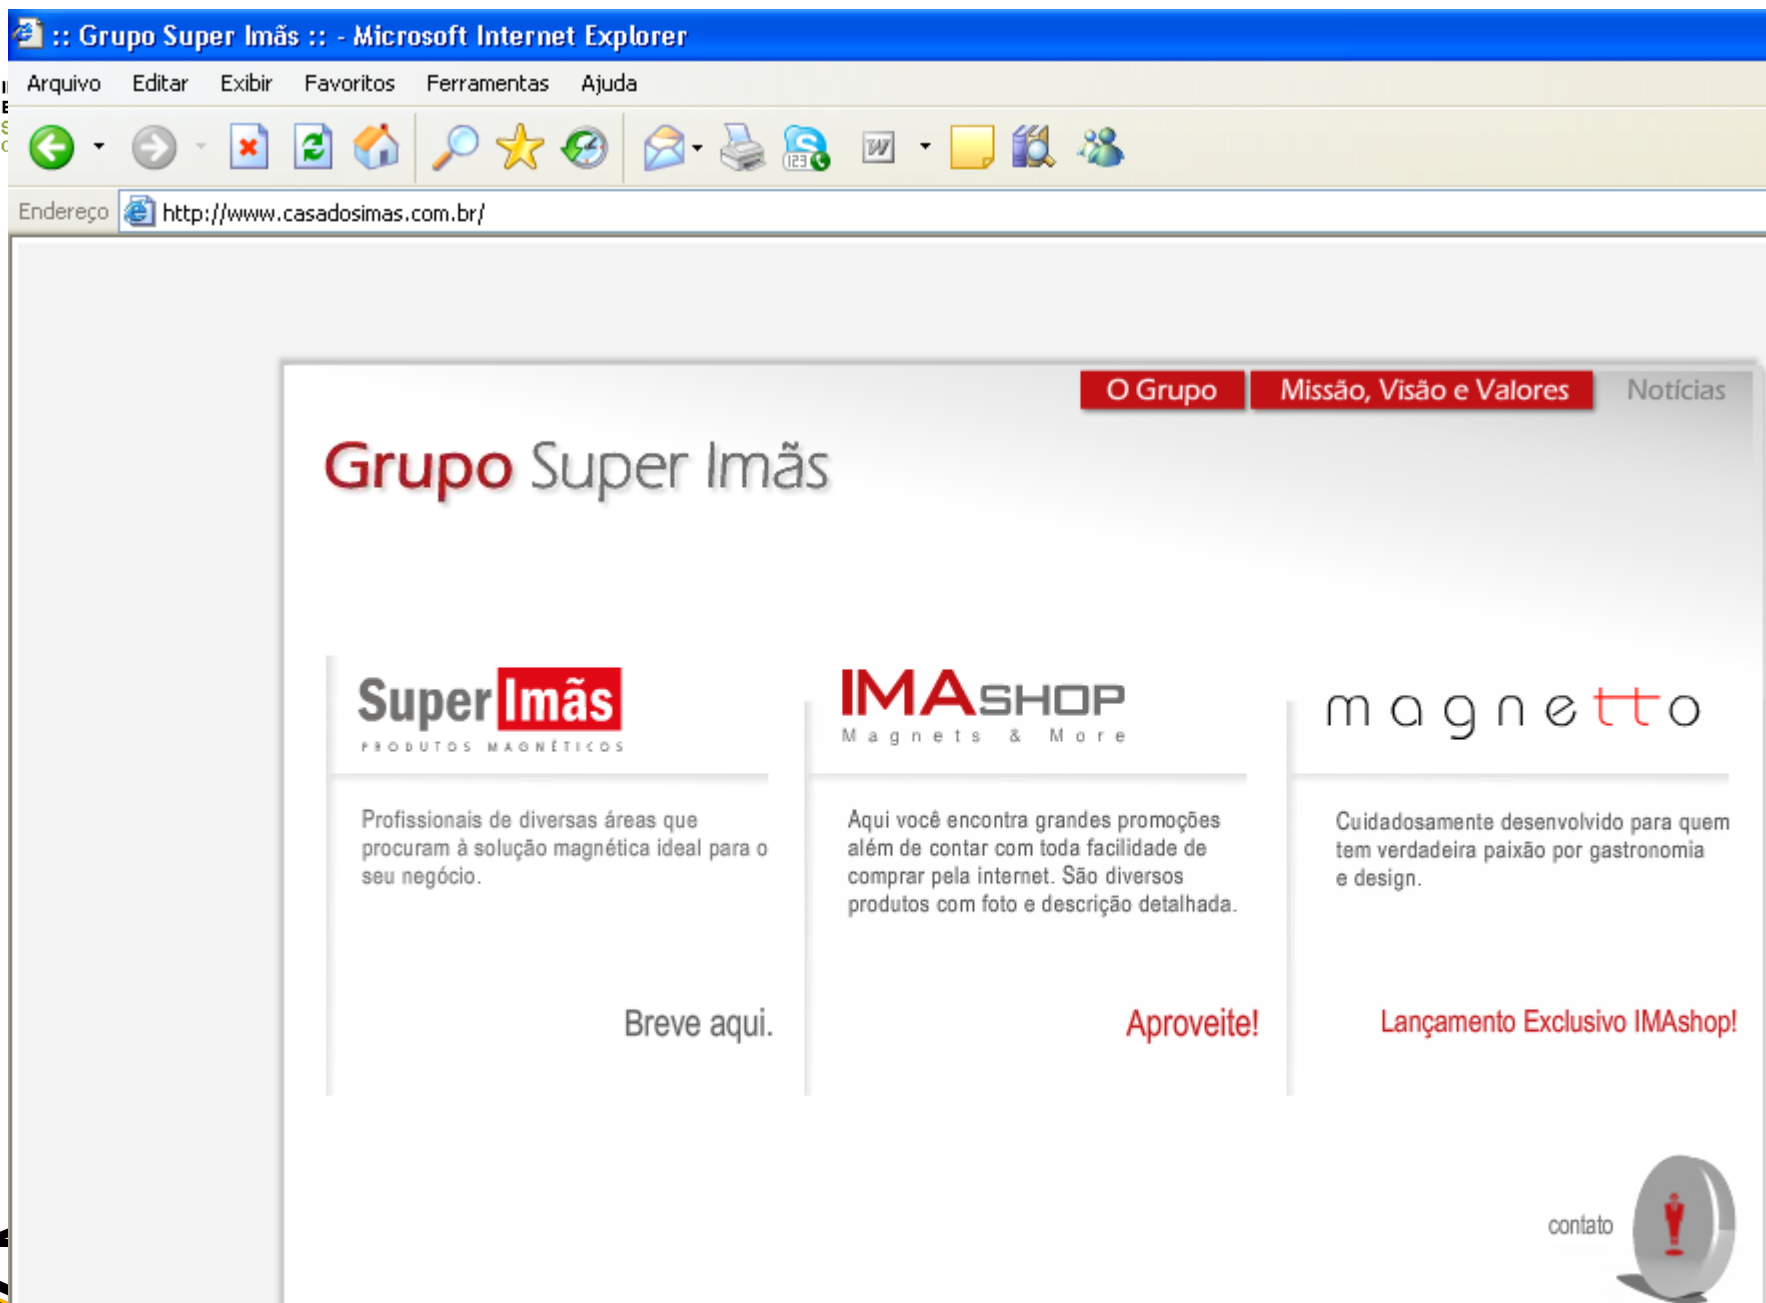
:: Grupo Super Imãs :: - Microsoft Internet Explorer

Arquivo Editar Exibir Favoritos Ferramentas Ajuda

Endereço http://www.casadosimas.com.br/

O Grupo Missão, Visão e Valores Notícias

Grupo Super Imãs

Super Imãs
PRODUTOS MAGNÉTICOS

Profissionais de diversas áreas que procuram à solução magnética ideal para o seu negócio.

Breve aqui.

IMASHOP
Magnets & More

Aqui você encontra grandes promoções além de contar com toda facilidade de comprar pela internet. São diversos produtos com foto e descrição detalhada.

Aproveite!

magnetto

Cuidadosamente desenvolvido para quem tem verdadeira paixão por gastronomia e design.

Lançamento Exclusivo IMAshop!

contato